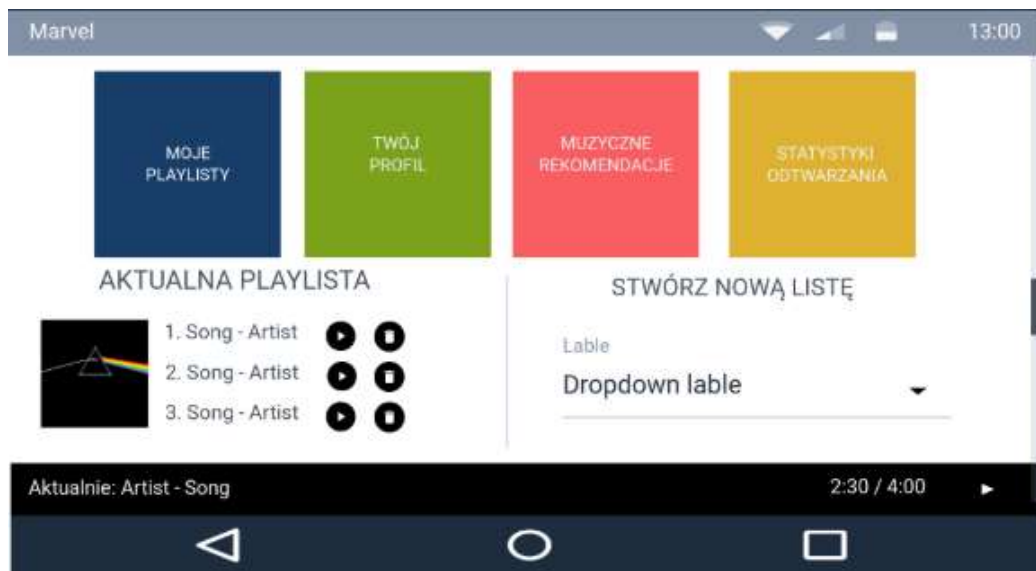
Marvel

13:00

MOJE PLAYLISTY

TWÓJ PROFIL

MUZYCZNE REKOMENDACJE

STATYSTYKI ODTWARZANIA

AKTUALNA PLAYLISTA

1. Song - Artist
2. Song - Artist
3. Song - Artist

STWÓRZ NOWĄ LISTĘ

Lable
Dropdown lable

Aktualnie: Artist - Song

2:30 / 4:00